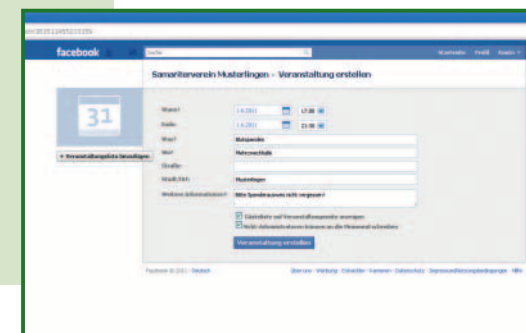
facebook

Suche

Startseite Profil Konto

Samariterverein Musterlingen – Veranstaltung erstellen

31

+ Veranstaltungsbild hinzufügen

Wann? 1.4.2011 17:00

Ende: 1.4.2011 23:00

Was? Blutspende

Wo? Mehrzweckhalle

Straße:

Stadt/Ort: Musterlingen

Weitere Informationen? Bitte Spenderausweis nicht vergessen!

Gästeliste auf Veranstaltungsseite anzeigen

Nicht-Administratoren können an die Pinnwand schreiben

Veranstaltung erstellen

Facebook © 2011 · Deutsch

Über uns · Werbung · Entwickler · Karriere · Datenschutz · Impressum/Nutzungsbedingungen · Hilfe